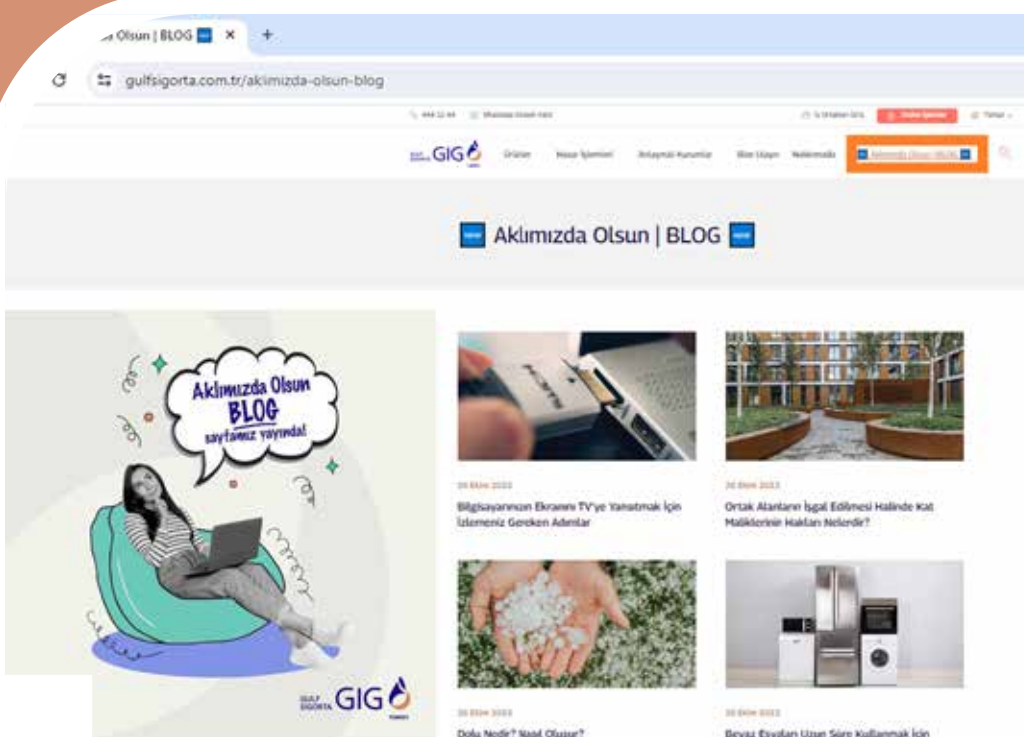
Olsun | BLOG ×

gulfsigorta.com.tr/aklımızda-olsun-blog

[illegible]

GIG Ürünler Hasar İşlemleri Anlaşmalı Kurumlar Bize Ulaşın Nelerimiz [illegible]

Aklımızda Olsun | BLOG

Aklımızda Olsun BLOG sayfamız yayında!

GULF SİGORTA GIG TURKEY

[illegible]

Bilgisayarınızın Ekranını TV'ye Yansıtmak İçin İzlemeniz Gereken Adımlar

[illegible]

Ortak Alanların İşgal Edilmesi Halinde Kat Maliklerinin Hakları Nelerdir?

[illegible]

Dolu Nedir? Nasıl Oluşur?

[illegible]

Beyaz Eşyaları Uzun Süre Kullanmak İçin